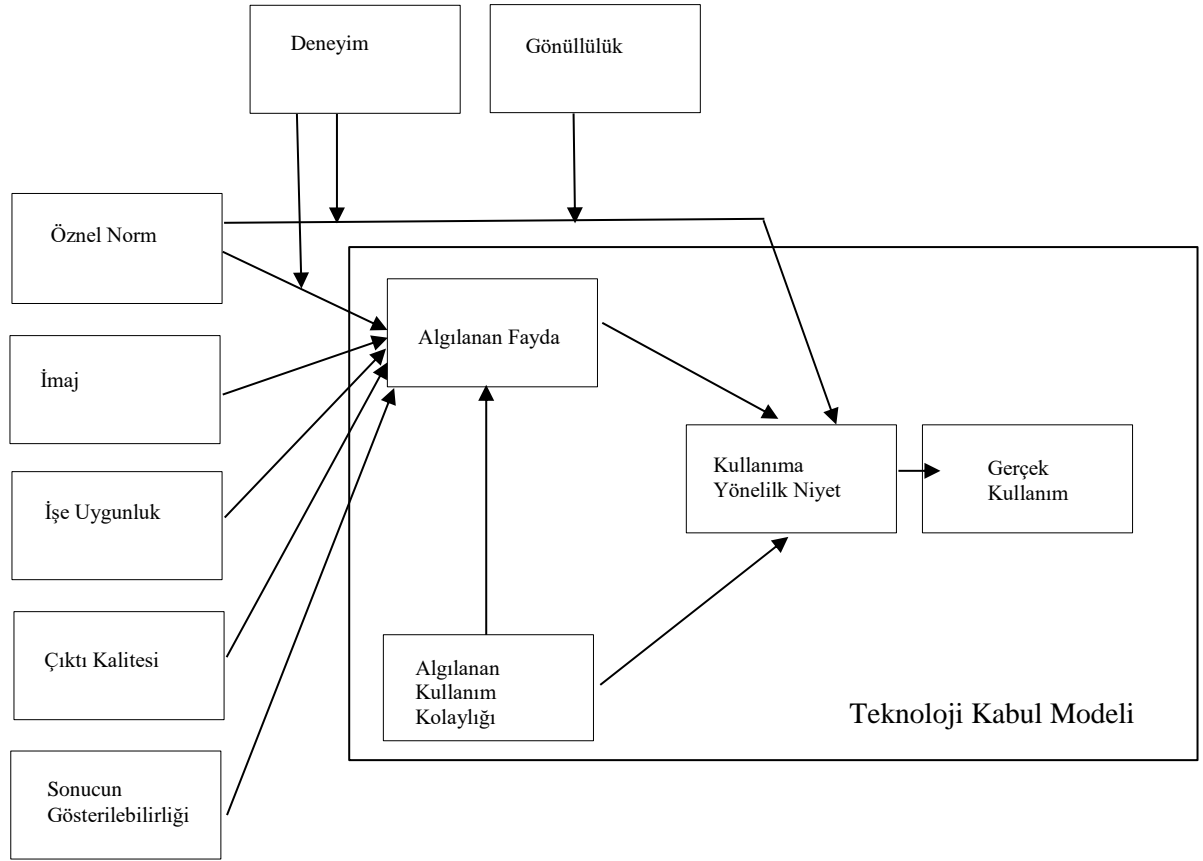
Deneyim

Gönüllülük

Öznel Norm

İmaj

İşe Uygunluk

Çıktı Kalitesi

Sonucun Gösterilebilirliği

Algılanan Fayda

Kullanıma Yönelik Niyet

Gerçek Kullanım

Algılanan Kullanım Kolaylığı

Teknoloji Kabul Modeli